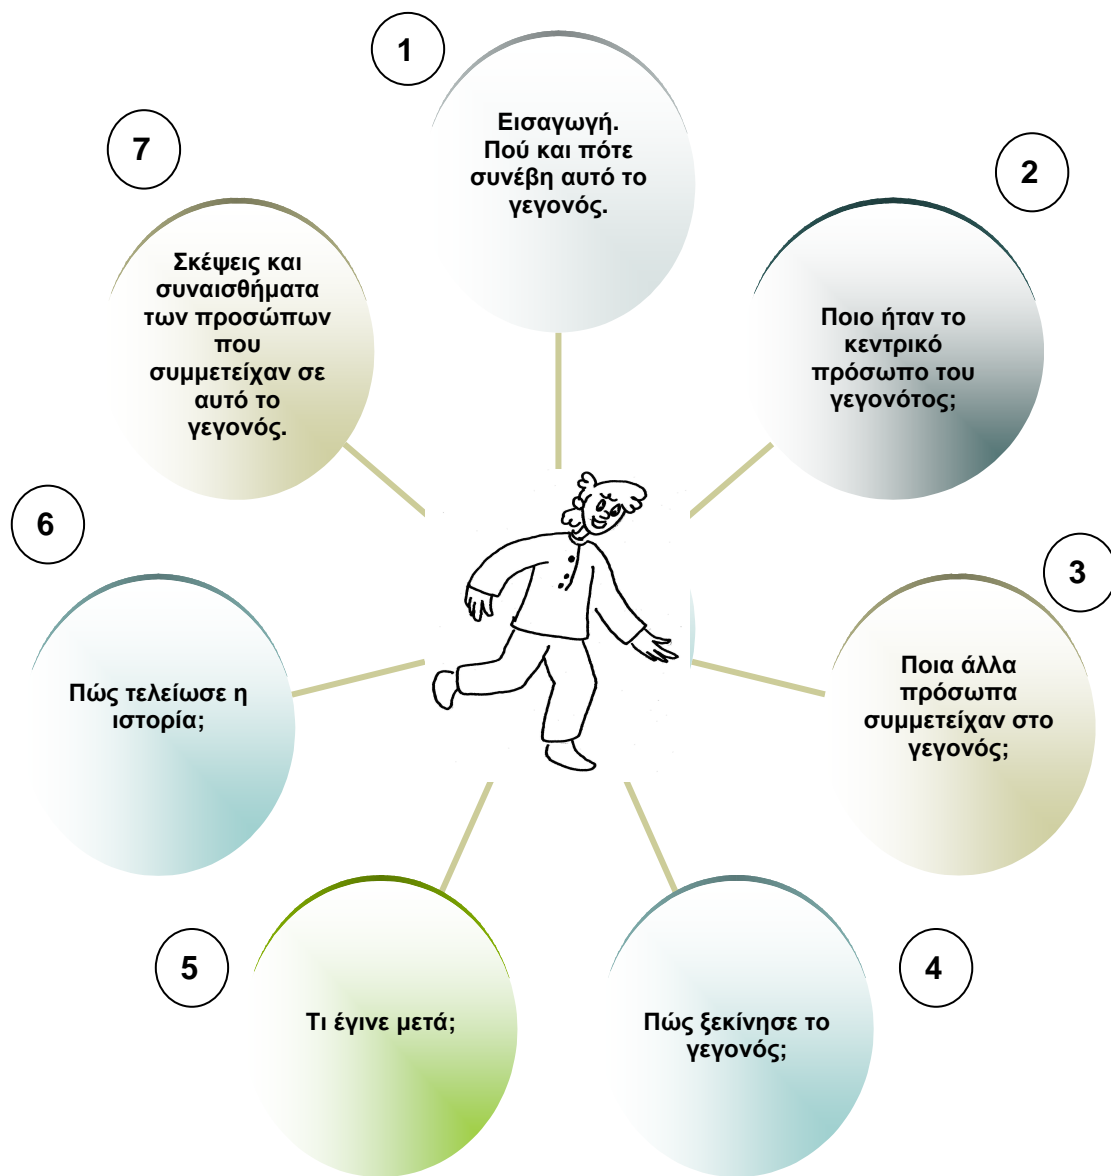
1

Εισαγωγή. Πού και πότε συνέβη αυτό το γεγονός.

2

Ποιο ήταν το κεντρικό πρόσωπο του γεγονότος;

3

Ποια άλλα πρόσωπα συμμετείχαν στο γεγονός;

4

Πώς ξεκίνησε το γεγονός;

5

Τι έγινε μετά;

6

Πώς τελείωσε η ιστορία;

7

Σκέψεις και συναισθήματα των προσώπων που συμμετείχαν σε αυτό το γεγονός.